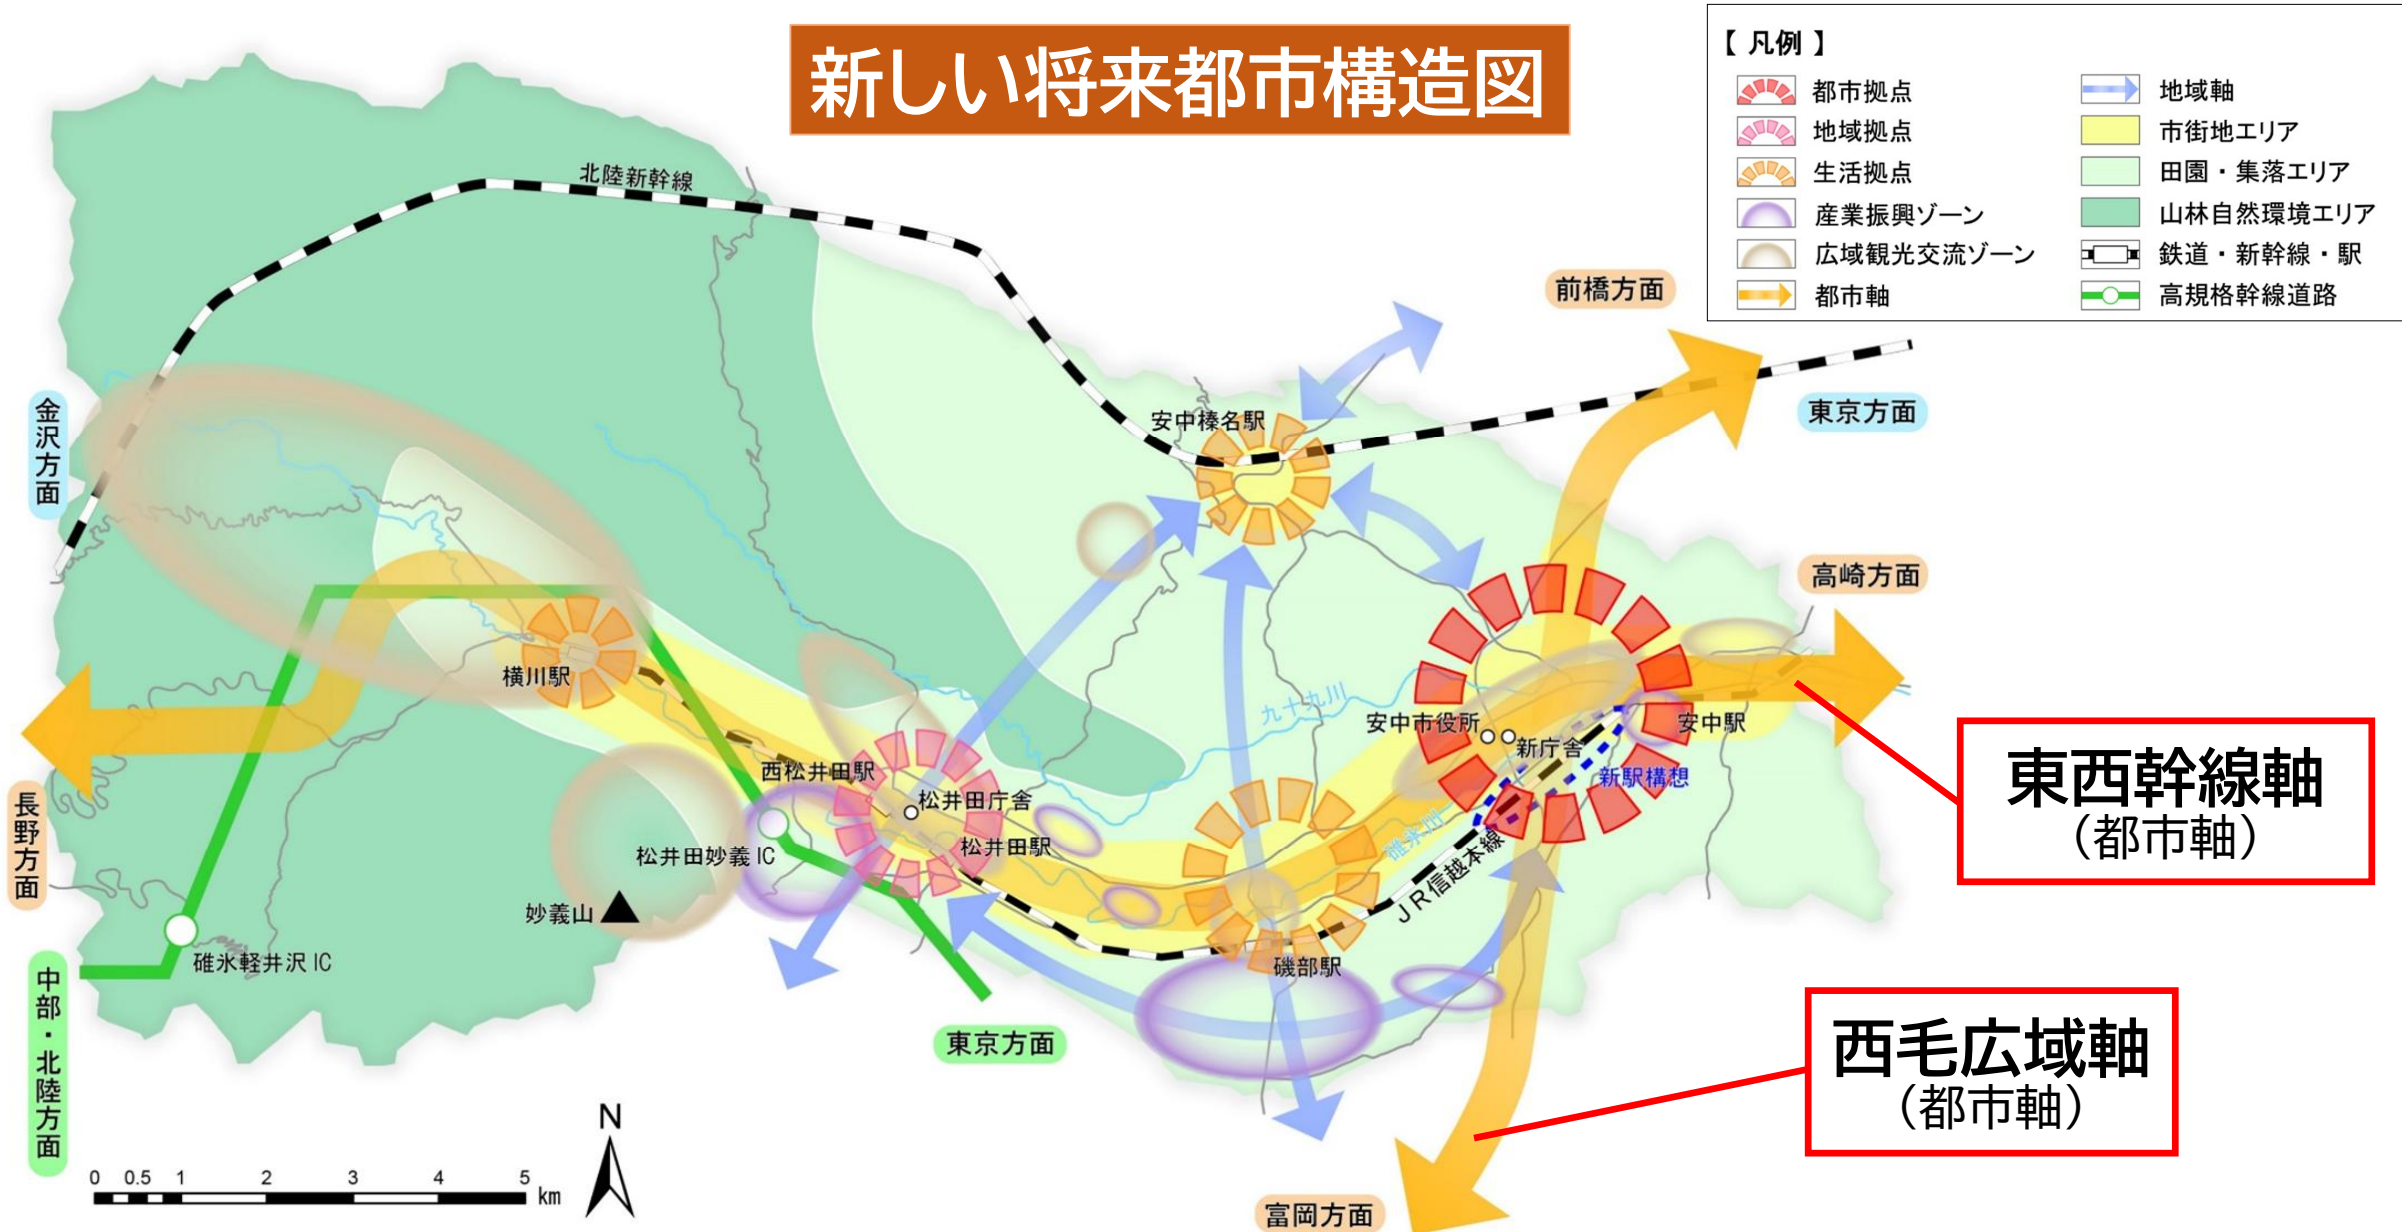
新しい将来都市構造図

【凡例】
都市拠点
地域拠点
生活拠点
産業振興ゾーン
広域観光交流ゾーン
都市軸
地域軸
市街地エリア
田園・集落エリア
山林自然環境エリア
鉄道・新幹線・駅
高規格幹線道路

北陸新幹線
前橋方面
東京方面
高崎方面
金沢方面
長野方面
中部・北陸方面
安中榛名駅
横川駅
西松井田駅
松井田庁舎
松井田駅
松井田妙義 IC
妙義山
碓氷軽井沢 IC
安中市役所
新庁舎
安中駅
新駅構想
九十九川
碓氷川
JR信越本線
磯部駅
東京方面
富岡方面

東西幹線軸
（都市軸）

西毛広域軸
（都市軸）

N
0 0.5 1 2 3 4 5 km